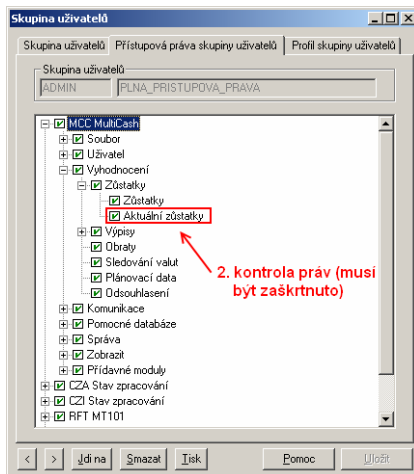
Skupina uživatelů

Skupina uživatelů | Přístupová práva skupiny uživatelů | Profil skupiny uživatelů

Skupina uživatelů
ADMIN | PLNA_PRISTUPOVA_PRAVA

MCC MultiCash
Soubor
Uživatel
Vyhodnocení
Zůstatky
Zůstatky
Aktuální zůstatky
Výpisy
Obraty
Sledování valut
Plánovací data
Odsouhlasení
Komunikace
Pomocné databáze
Správa
Zobrazit
Přídavné moduly
CZA Stav zpracování
CZI Stav zpracování
RFT MT101

2. kontrola práv (musí být zaškrtnuto)

< | > | Jdi na | Smazat | Tisk | Pomoc | Uložit